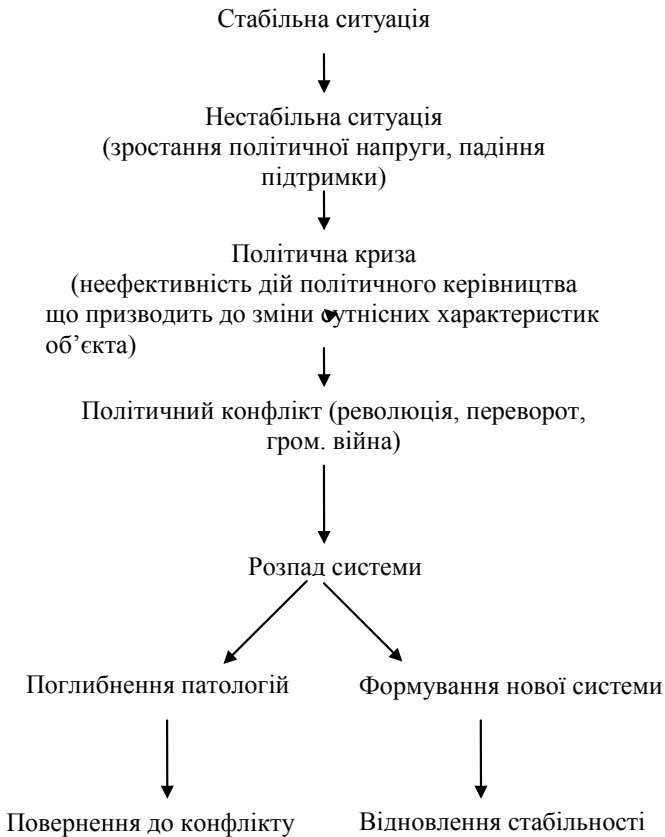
Стабільна ситуація

Нестабільна ситуація
(зростання політичної напруги, падіння підтримки)

Політична криза
(неефективність дій політичного керівництва що призводить до зміни сутнісних характеристик об’єкта)

Політичний конфлікт (революція, переворот, гром. війна)

Розпад системи

Поглиблення патологій

Повернення до конфлікту

Формування нової системи

Відновлення стабільності